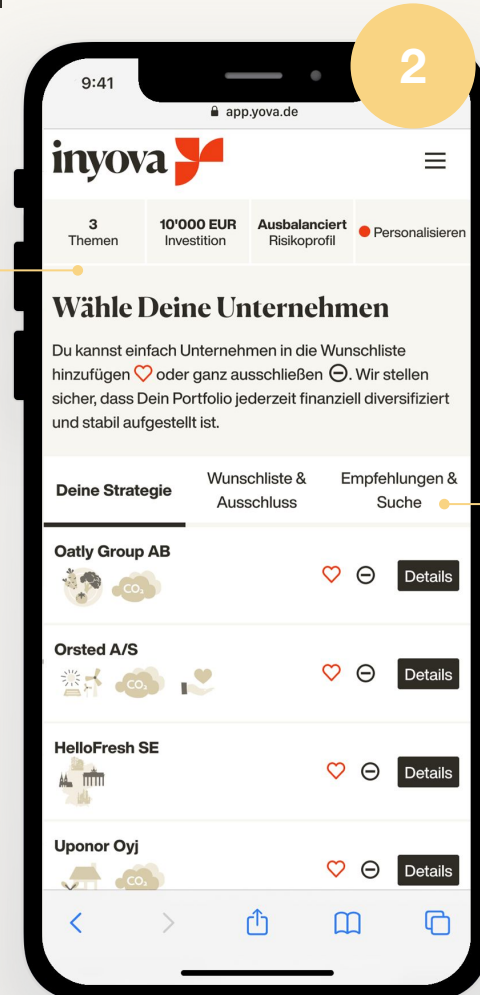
2

9:41

app.yova.de

inyova

3
Themen

10'000 EUR
Investition

Ausbalanciert
Risikoprofil

Personalisieren

Wähle Deine Unternehmen

Du kannst einfach Unternehmen in die Wunschliste hinzufügen oder ganz ausschließen. Wir stellen sicher, dass Dein Portfolio jederzeit finanziell diversifiziert und stabil aufgestellt ist.

Deine Strategie

Wunschliste & Ausschluss

Empfehlungen & Suche

Oatly Group AB

$CO_2$

Details

Orsted A/S

$CO_2$

Details

HelloFresh SE

Details

Uponor Oyj

$CO_2$

Details